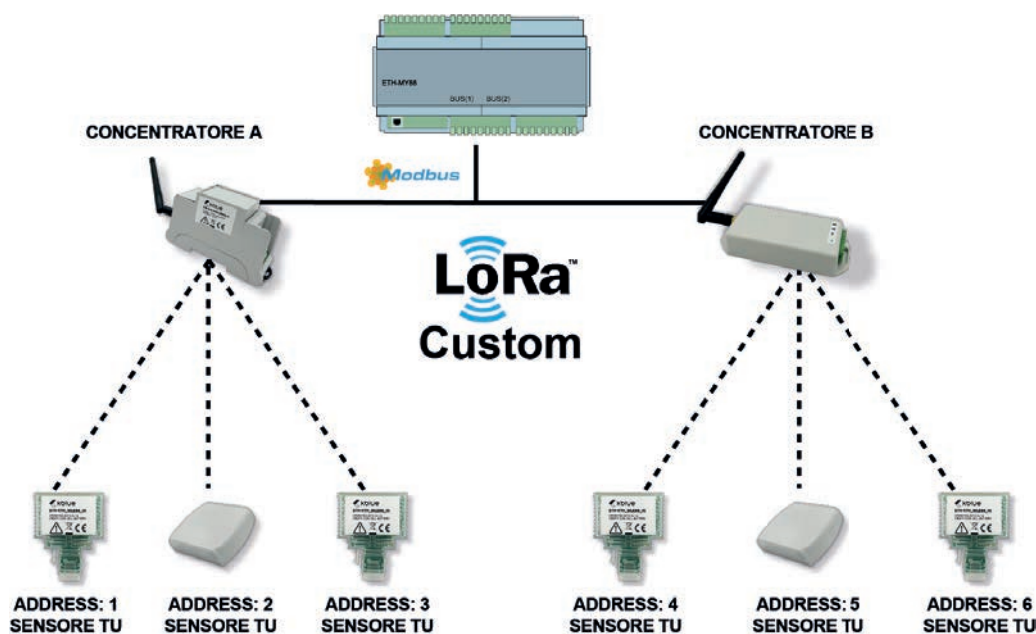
ETH-MYM
BUS(1) BUS(2)

CONCENTRATORE A

CONCENTRATORE B

Modbus

LoRa™
Custom

ADDRESS: 1
SENSORE TU

ADDRESS: 2
SENSORE TU

ADDRESS: 3
SENSORE TU

ADDRESS: 4
SENSORE TU

ADDRESS: 5
SENSORE TU

ADDRESS: 6
SENSORE TU